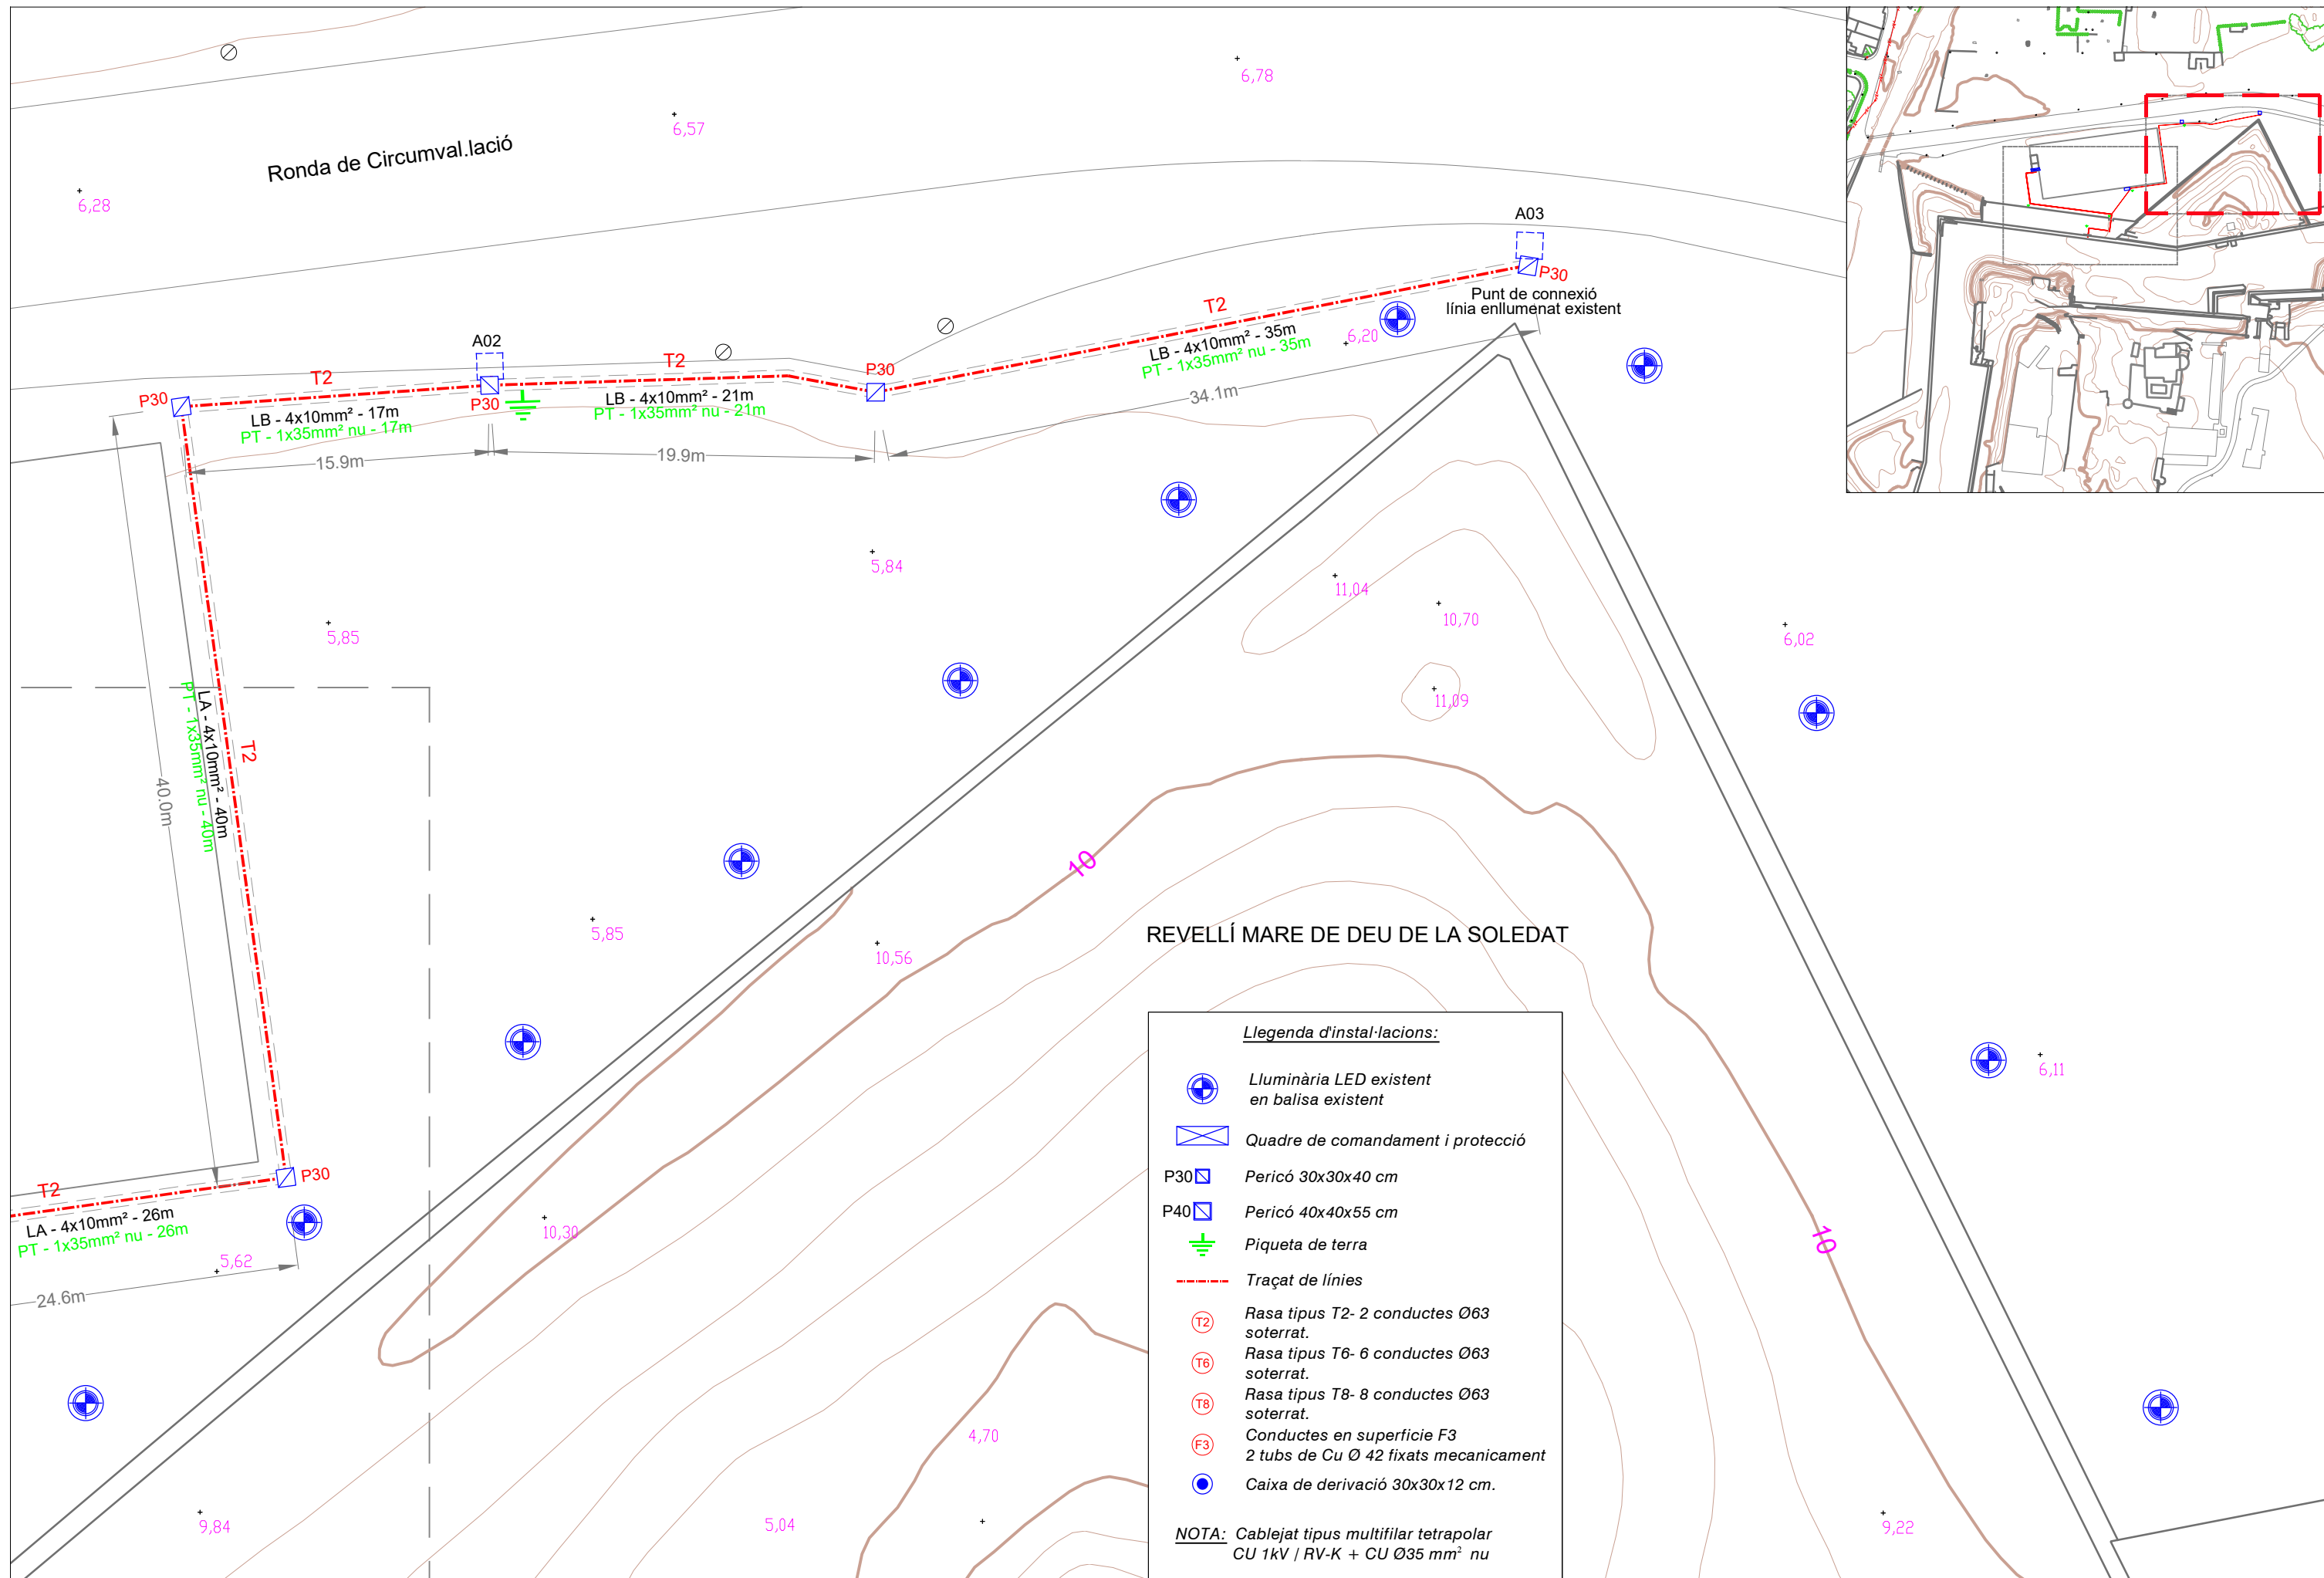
6,78

6,57

Ronda de Circumval.lació

6,28

A03

P30

Punt de connexió
línia enllumenat existent

T2

LB - 4x10mm² - 35m
PT - 1x35mm² nu - 35m

6,20

A02

T2

P30

T2

P30

LB - 4x10mm² - 17m
PT - 1x35mm² nu - 17m

P30

LB - 4x10mm² - 21m
PT - 1x35mm² nu - 21m

34.1m

15.9m

19.9m

5,84

11,04

10,70

5,85

6,02

11,09

LA - 4x10mm² - 40m
PT - 1x35mm² nu - 40m

T2

40.0m

10

REVELLÍ MARE DE DEU DE LA SOLEDAT

5,85

10,56

Llegenda d'instal·lacions:

Lluminària LED existent
en balisa existent

Quadre de comandament i protecció

P30 Pericó 30x30x40 cm

P40 Pericó 40x40x55 cm

Piqueta de terra

Traçat de línies

T2 Rasa tipus T2- 2 conductes Ø63 soterrat.

T6 Rasa tipus T6- 6 conductes Ø63 soterrat.

T8 Rasa tipus T8- 8 conductes Ø63 soterrat.

F3 Conductes en superficie F3
2 tubs de Cu Ø 42 fixats mecanicament

Caixa de derivació 30x30x12 cm.

NOTA: Cablejat tipus multifilar tetrapolar
CU 1kV / RV-K + CU Ø35 mm² nu

6,11

T2

P30

LA - 4x10mm² - 26m
PT - 1x35mm² nu - 26m

5,62

10,30

24.6m

10

4,70

9,84

5,04

9,22